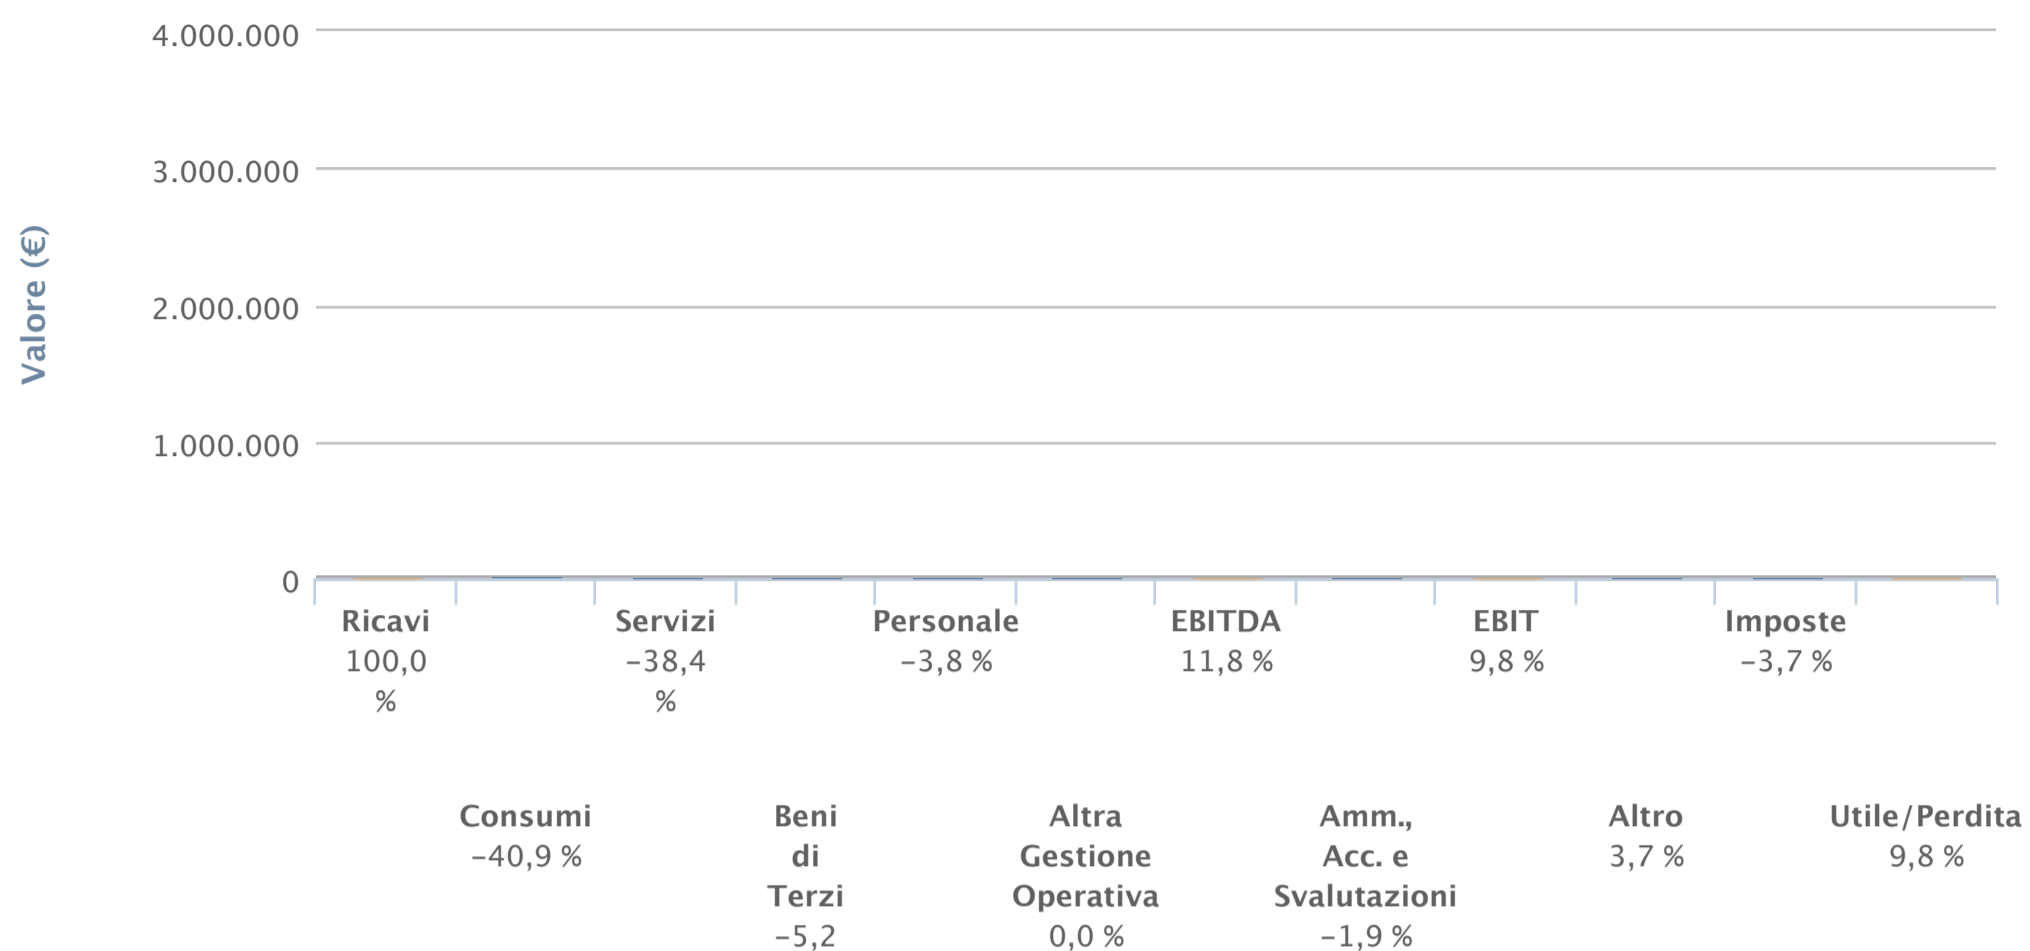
Valore (€)

4.000.000
3.000.000
2.000.000
1.000.000
0

Ricavi 100,0 %

Consumi −40,9 %

Servizi −38,4 %

Beni di Terzi −5,2

Personale −3,8 %

Altra Gestione Operativa 0,0 %

EBITDA 11,8 %

Amm., Acc. e Svalutazioni −1,9 %

EBIT 9,8 %

Altro 3,7 %

Imposte −3,7 %

Utile/Perdita 9,8 %